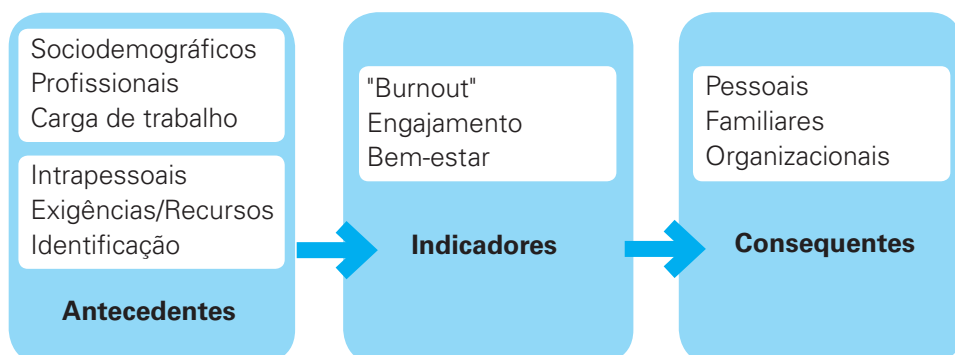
Sociodemográficos
Profissionais
Carga de trabalho

Intrapessoais
Exigências/Recursos
Identificação

Antecedentes

"Burnout"
Engajamento
Bem-estar

Indicadores

Pessoais
Familiares
Organizacionais

Consequentes